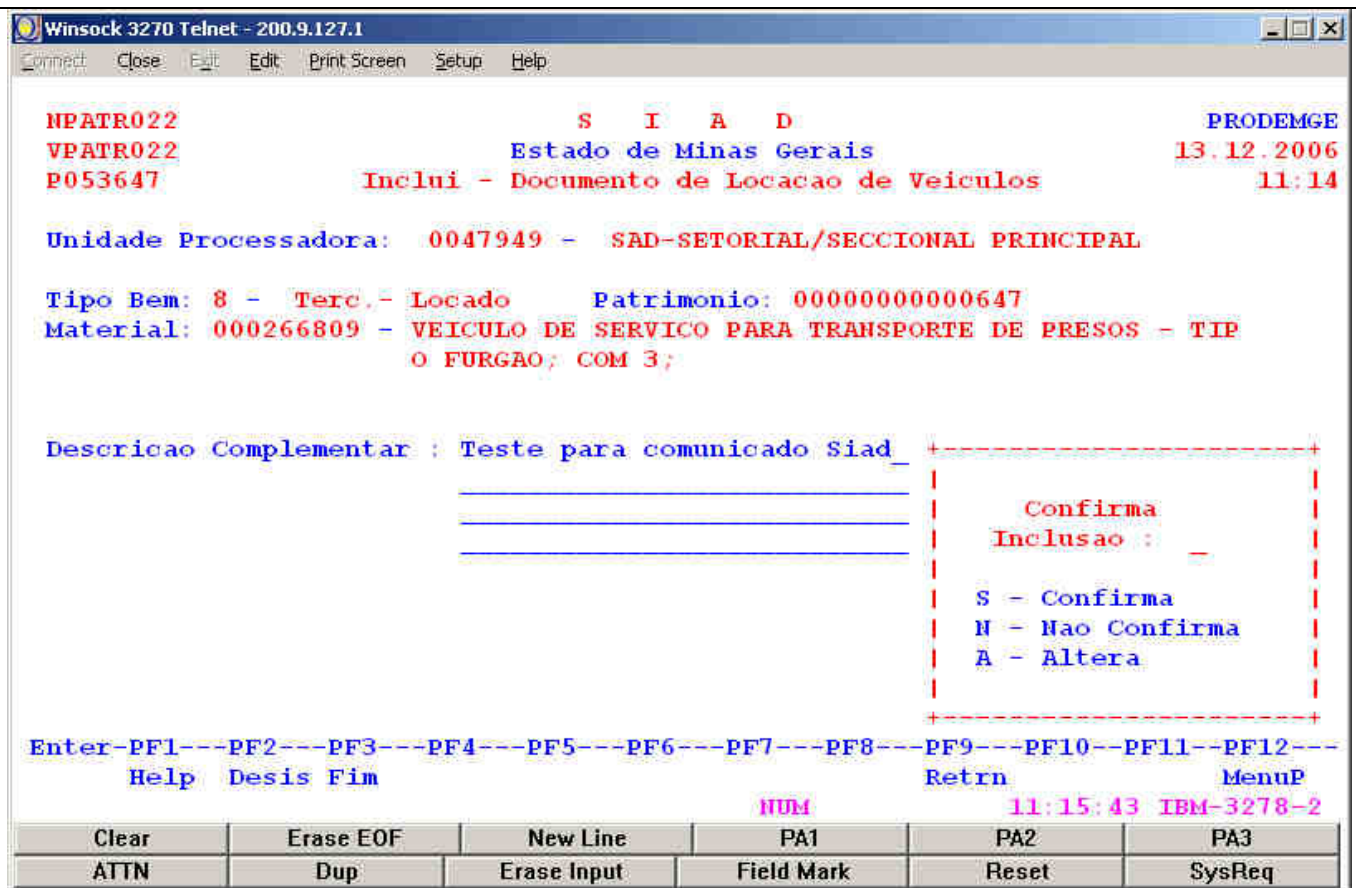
Winsock 3270 Telnet - 200.9.127.1

Connect Close Edit Edit Print Screen Setup Help

NPATR022 S I A D PRODEMGE
VPATR022 Estado de Minas Gerais 13.12.2006
P053647 Inclui - Documento de Locacao de Veiculos 11:14

Unidade Processadora: 0047949 - SAD-SETORIAL/SECCIONAL PRINCIPAL

Tipo Bem: 8 - Terc.- Locado Patrimonio: 00000000000647
Material: 000266809 - VEICULO DE SERVICO PARA TRANSPORTE DE PRESOS - TIP O FURGAO; COM 3;

Descricao Complementar : Teste para comunicado Siad_

Confirma
Inclusao : _

S - Confirma
N - Nao Confirma
A - Altera

Enter-PF1---PF2---PF3---PF4---PF5---PF6---PF7---PF8---PF9---PF10--PF11--PF12---
Help Desis Fim Retrn MenuP
NUM 11:15:43 IBM-3278-2

| Clear | Erase EOF | New Line | PA1 | PA2 | PA3 |
|---|---|---|---|---|---|
| ATTN | Dup | Erase Input | Field Mark | Reset | SysReq |